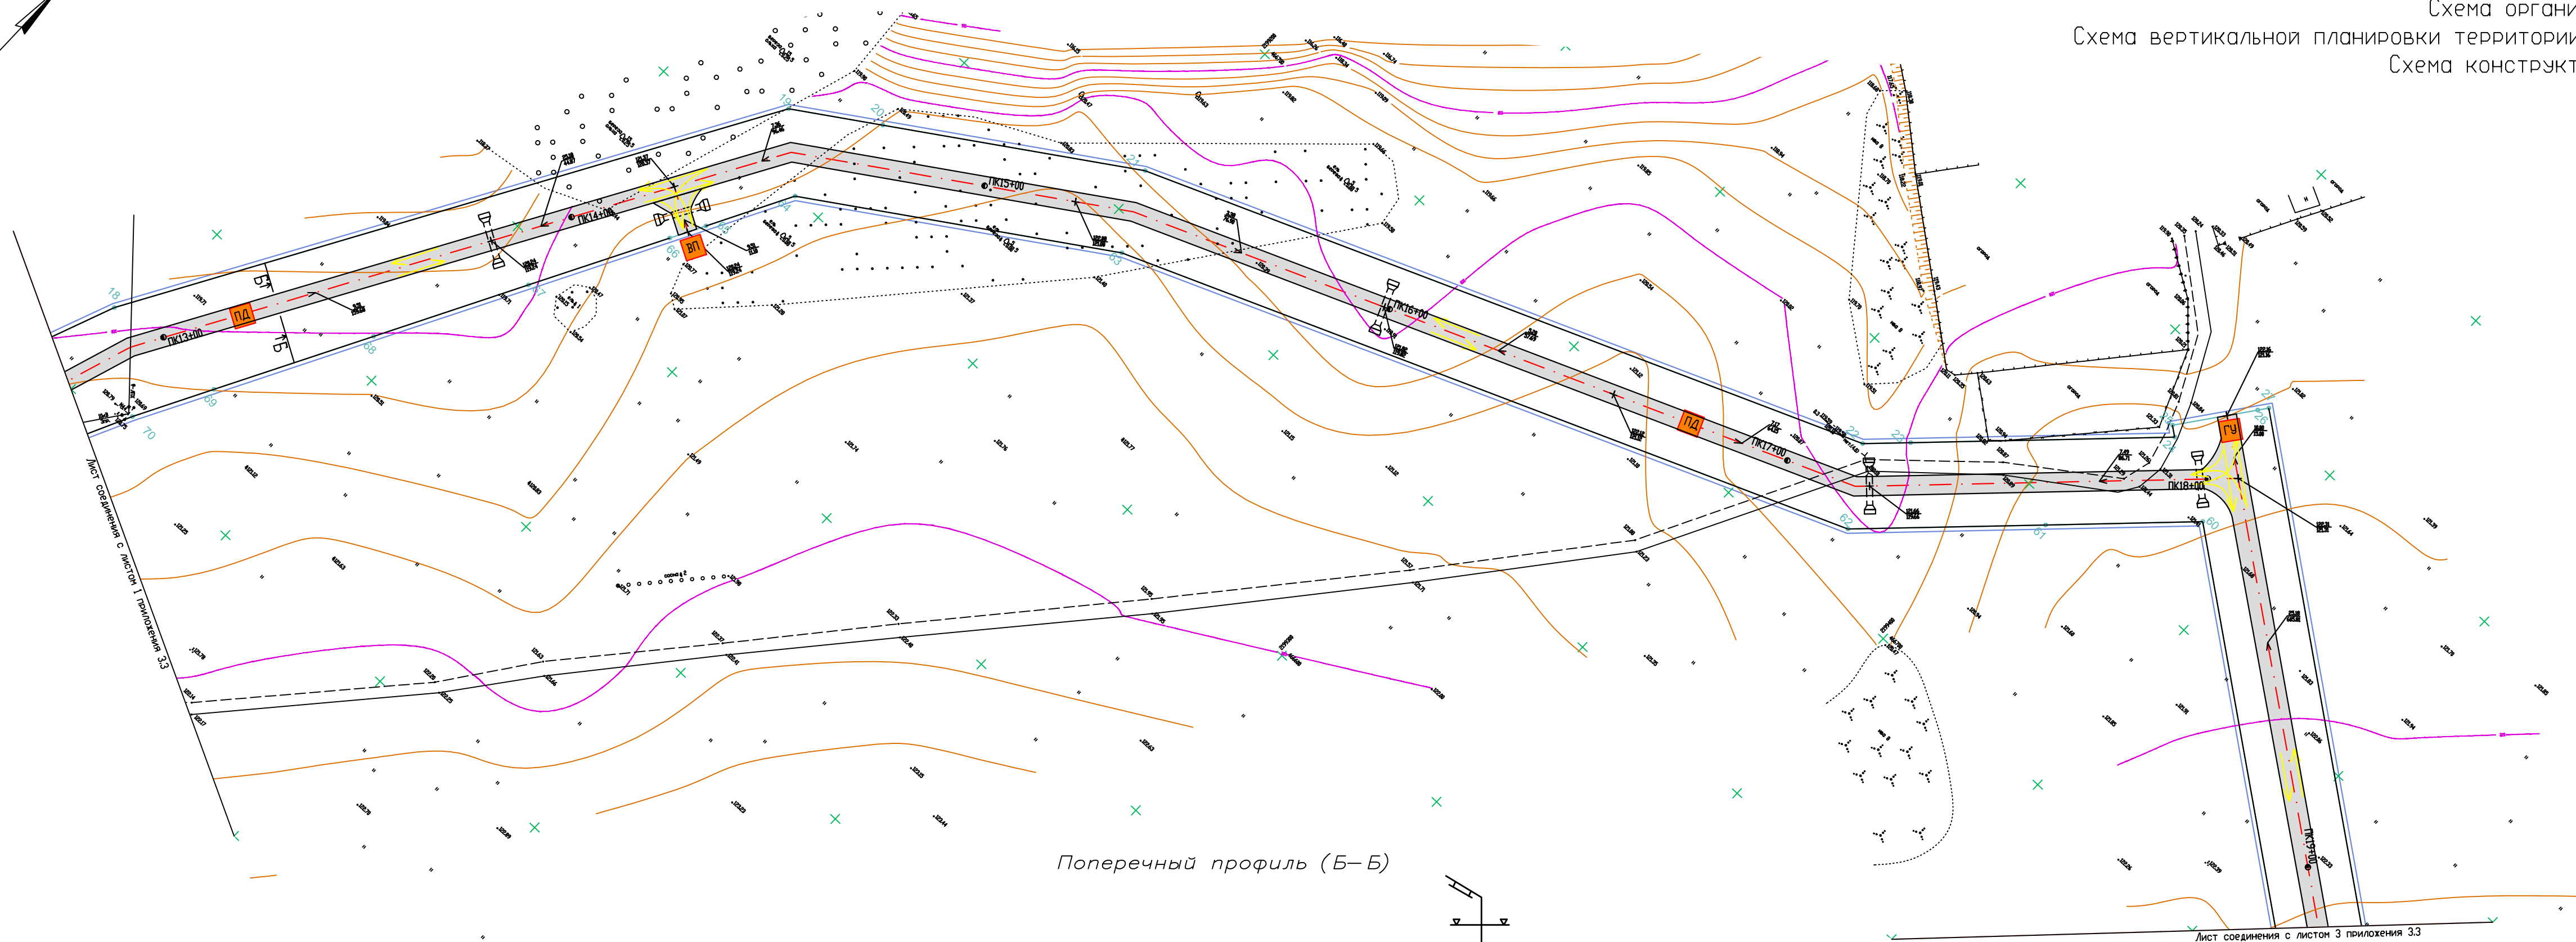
Схема органи
Схема вертикальной планировки территории
Схема конструкт

ПК13+00
ПД
Б
Б
ПК14+00
ВП
ПК15+00
ПК16+00
ПД
ПК17+00
ГУ
ПК18+00
ПК19+00

18
19
20
21
22
23
24
68
69
70
66
65
63
62
61
60

Лист соединения с листом 1 приложения 3.3

Поперечный профиль (Б—Б)

Лист соединения с листом 3 приложения 3.3